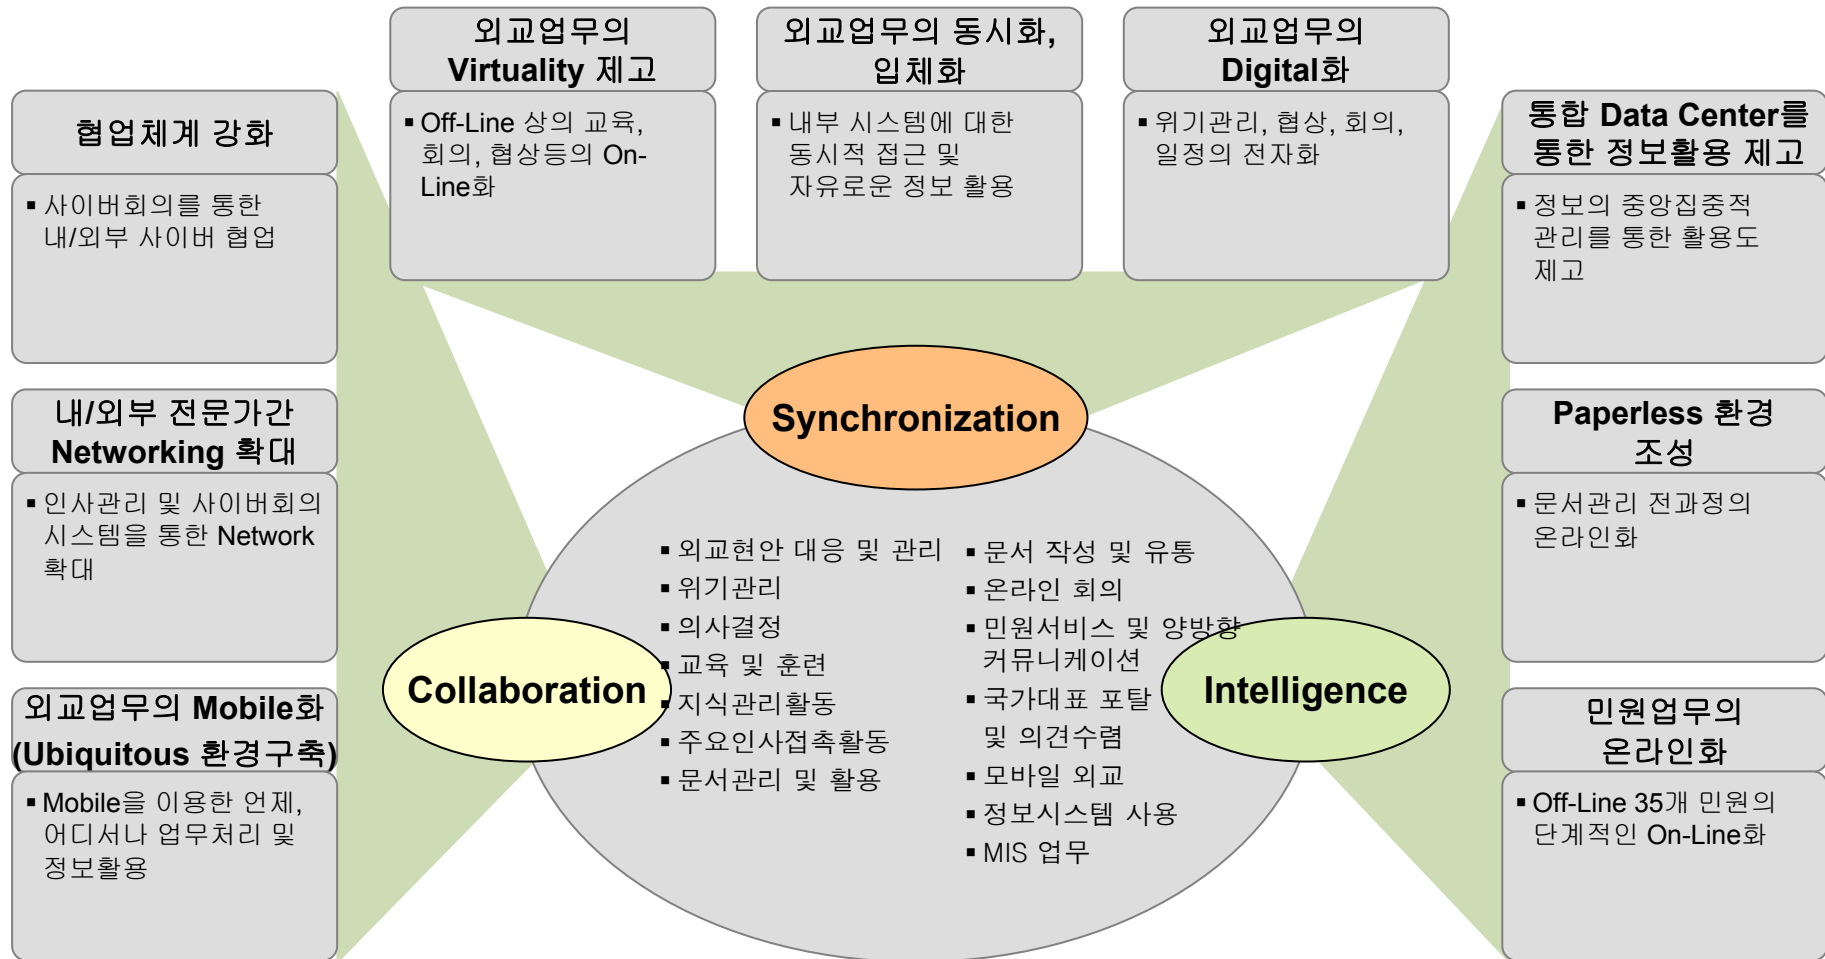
외교업무의 Virtuality 제고

▪ Off-Line 상의 교육, 회의, 협상등의 On-Line화

외교업무의 동시화, 입체화

▪ 내부 시스템에 대한 동시적 접근 및 자유로운 정보 활용

외교업무의 Digital화

▪ 위기관리, 협상, 회의, 일정의 전자화

협업체계 강화

▪ 사이버회의를 통한 내/외부 사이버 협업

내/외부 전문가간 Networking 확대

▪ 인사관리 및 사이버회의 시스템을 통한 Network 확대

외교업무의 Mobile화 (Ubiquitous 환경구축)

▪ Mobile을 이용한 언제, 어디서나 업무처리 및 정보활용

통합 Data Center를 통한 정보활용 제고

▪ 정보의 중앙집중적 관리를 통한 활용도 제고

Paperless 환경 조성

▪ 문서관리 전과정의 온라인화

민원업무의 온라인화

▪ Off-Line 35개 민원의 단계적인 On-Line화

Synchronization

Collaboration

Intelligence

▪ 외교현안 대응 및 관리
▪ 위기관리
▪ 의사결정
▪ 교육 및 훈련
▪ 지식관리활동
▪ 주요인사접촉활동
▪ 문서관리 및 활용

▪ 문서 작성 및 유통
▪ 온라인 회의
▪ 민원서비스 및 양방향 커뮤니케이션
▪ 국가대표 포탈 및 의견수렴
▪ 모바일 외교
▪ 정보시스템 사용
▪ MIS 업무